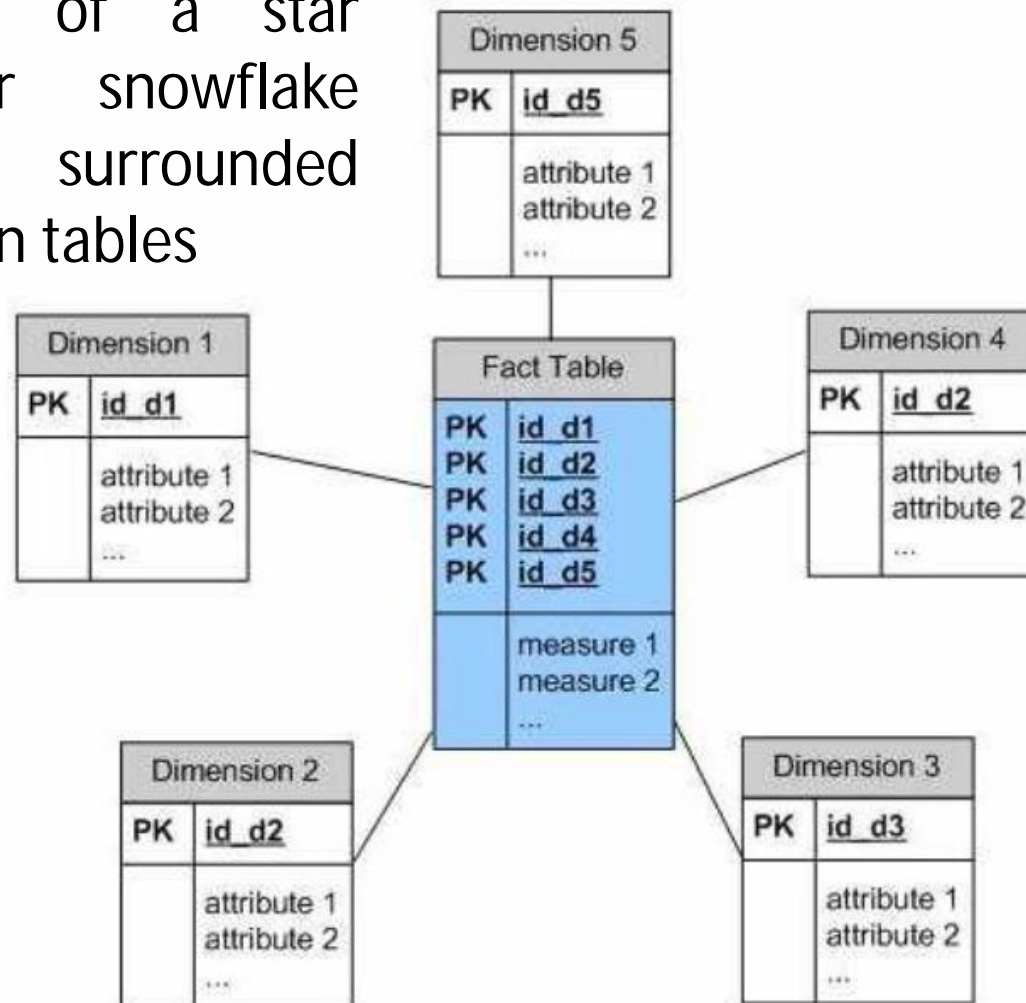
of a star r snowflake surrounded n tables

Dimension 5
PK id_d5
attribute 1
attribute 2
...

Dimension 1
PK id_d1
attribute 1
attribute 2
...

Fact Table
PK id_d1
PK id_d2
PK id_d3
PK id_d4
PK id_d5
measure 1
measure 2
...

Dimension 4
PK id_d2
attribute 1
attribute 2
...

Dimension 2
PK id_d2
attribute 1
attribute 2
...

Dimension 3
PK id_d3
attribute 1
attribute 2
...